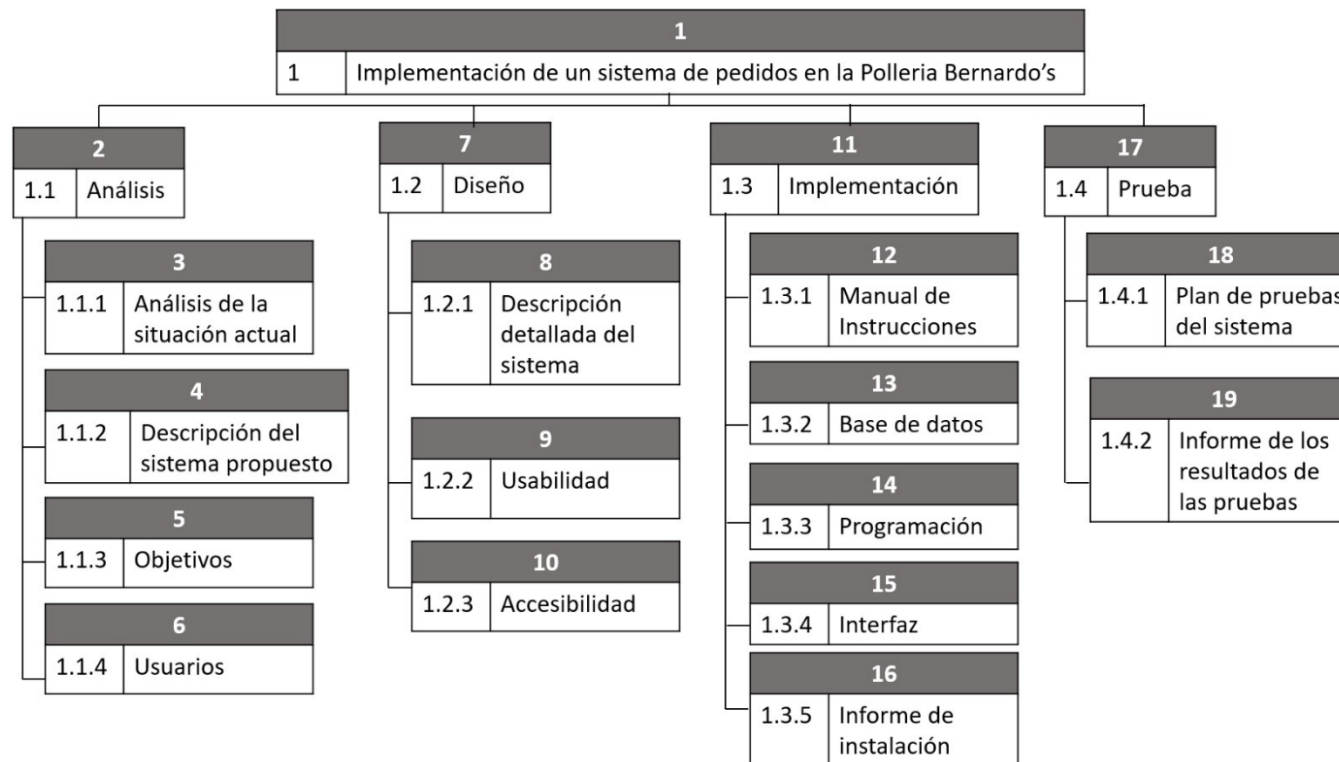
1
1 Implementación de un sistema de pedidos en la Polleria Bernardo's

2
1.1 Análisis

3
1.1.1 Análisis de la situación actual

4
1.1.2 Descripción del sistema propuesto

5
1.1.3 Objetivos

6
1.1.4 Usuarios

7
1.2 Diseño

8
1.2.1 Descripción detallada del sistema

9
1.2.2 Usabilidad

10
1.2.3 Accesibilidad

11
1.3 Implementación

12
1.3.1 Manual de Instrucciones

13
1.3.2 Base de datos

14
1.3.3 Programación

15
1.3.4 Interfaz

16
1.3.5 Informe de instalación

17
1.4 Prueba

18
1.4.1 Plan de pruebas del sistema

19
1.4.2 Informe de los resultados de las pruebas